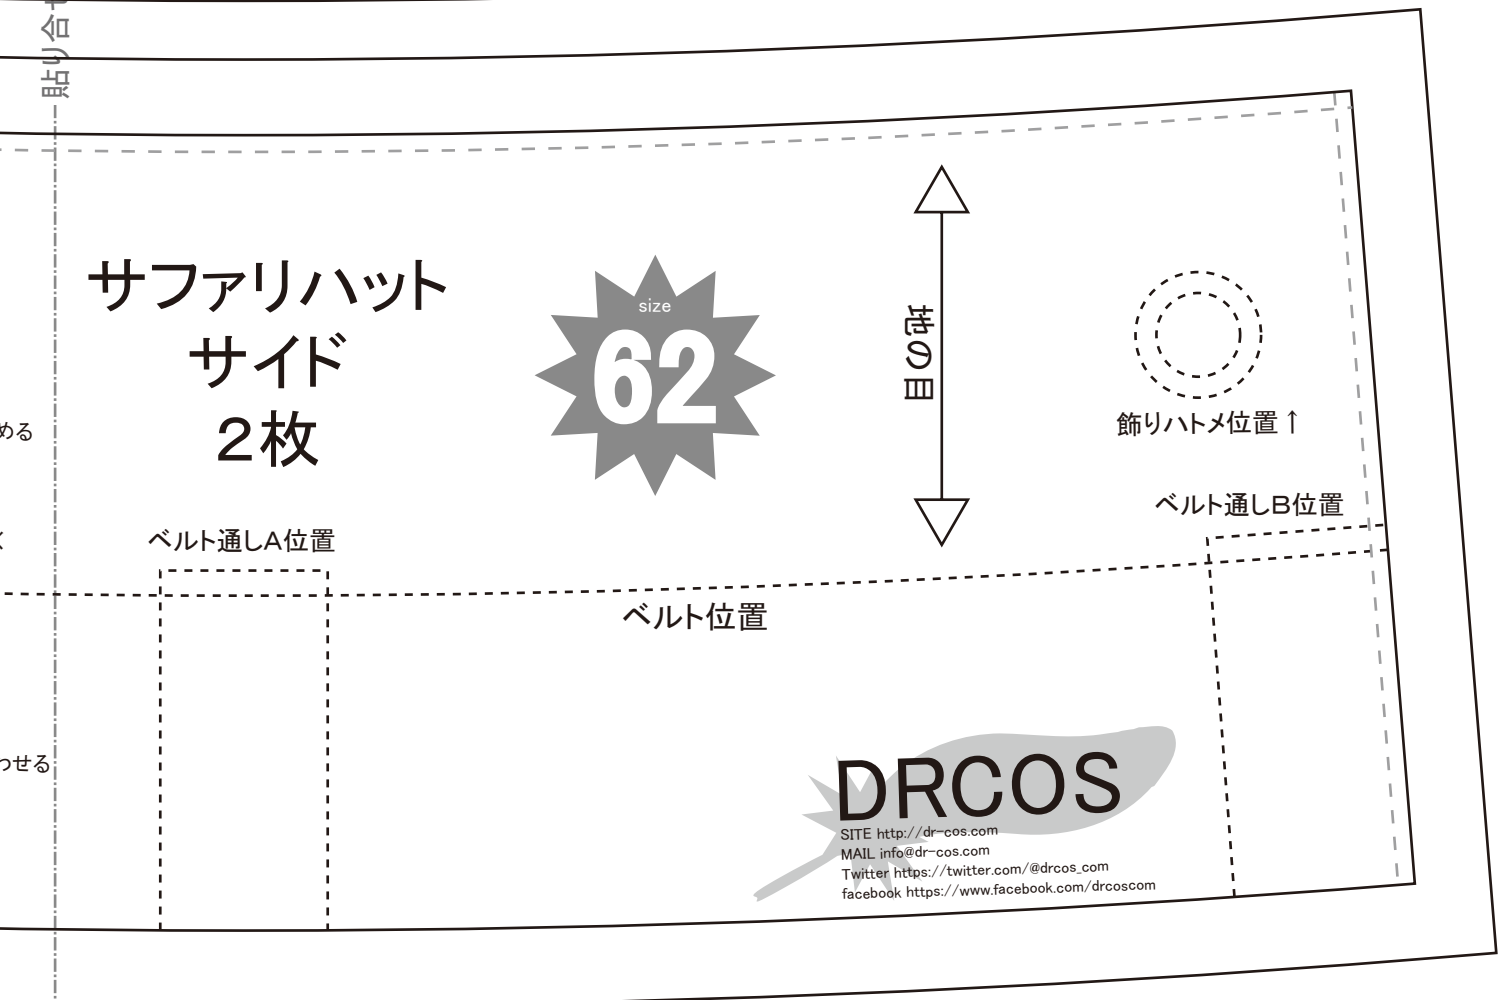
貼り合せ

サファリハット
サイド
２枚

size
62

地の目

飾りハトメ位置↑

める

く

ベルト通しA位置

ベルト通しB位置

ベルト位置

わせる

DRCOS
SITE http://dr-cos.com
MAIL info@dr-cos.com
Twitter https://twitter.com/@drcos_com
facebook https://www.facebook.com/drcoscom